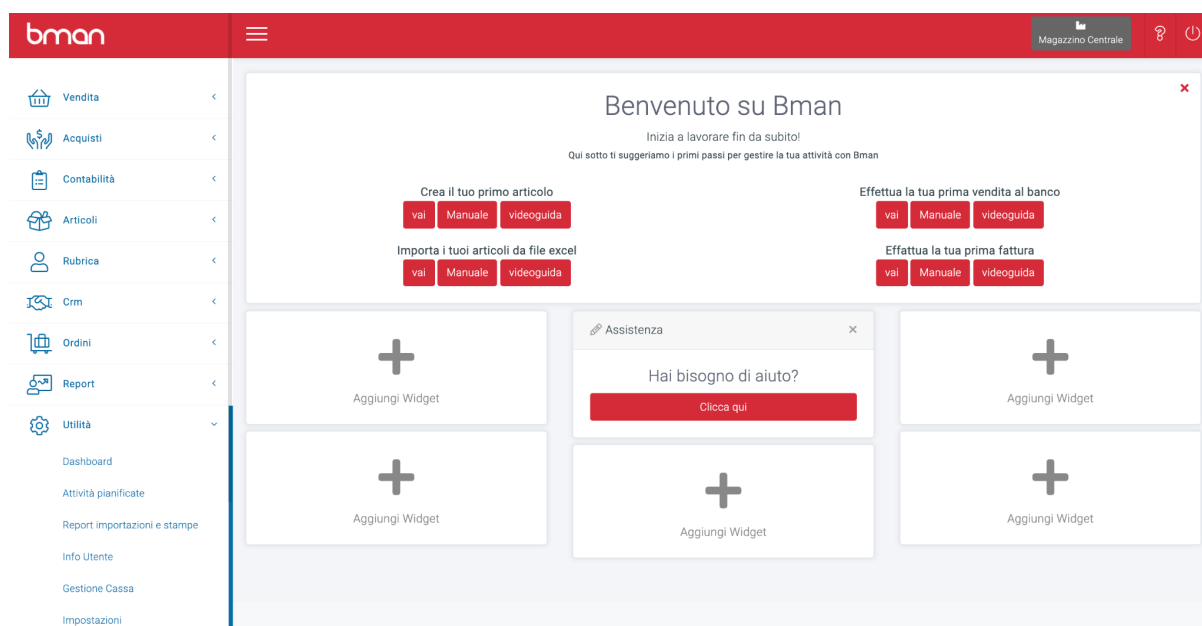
bman

Magazzino Centrale

Vendita
Acquisti
Contabilità
Articoli
Rubrica
Crm
Ordini
Report
Utilità
Dashboard
Attività pianificate
Report importazioni e stampe
Info Utente
Gestione Cassa
Impostazioni

×

Benvenuto su Bman

Inizia a lavorare fin da subito!

Qui sotto ti suggeriamo i primi passi per gestire la tua attività con Bman

Crea il tuo primo articolo
vai Manuale videoguida

Effettua la tua prima vendita al banco
vai Manuale videoguida

Importa i tuoi articoli da file excel
vai Manuale videoguida

Effattua la tua prima fattura
vai Manuale videoguida

Aggiungi Widget

Assistenza ×

Hai bisogno di aiuto?

Clicca qui

Aggiungi Widget

Aggiungi Widget

Aggiungi Widget

Aggiungi Widget

Aggiungi Widget